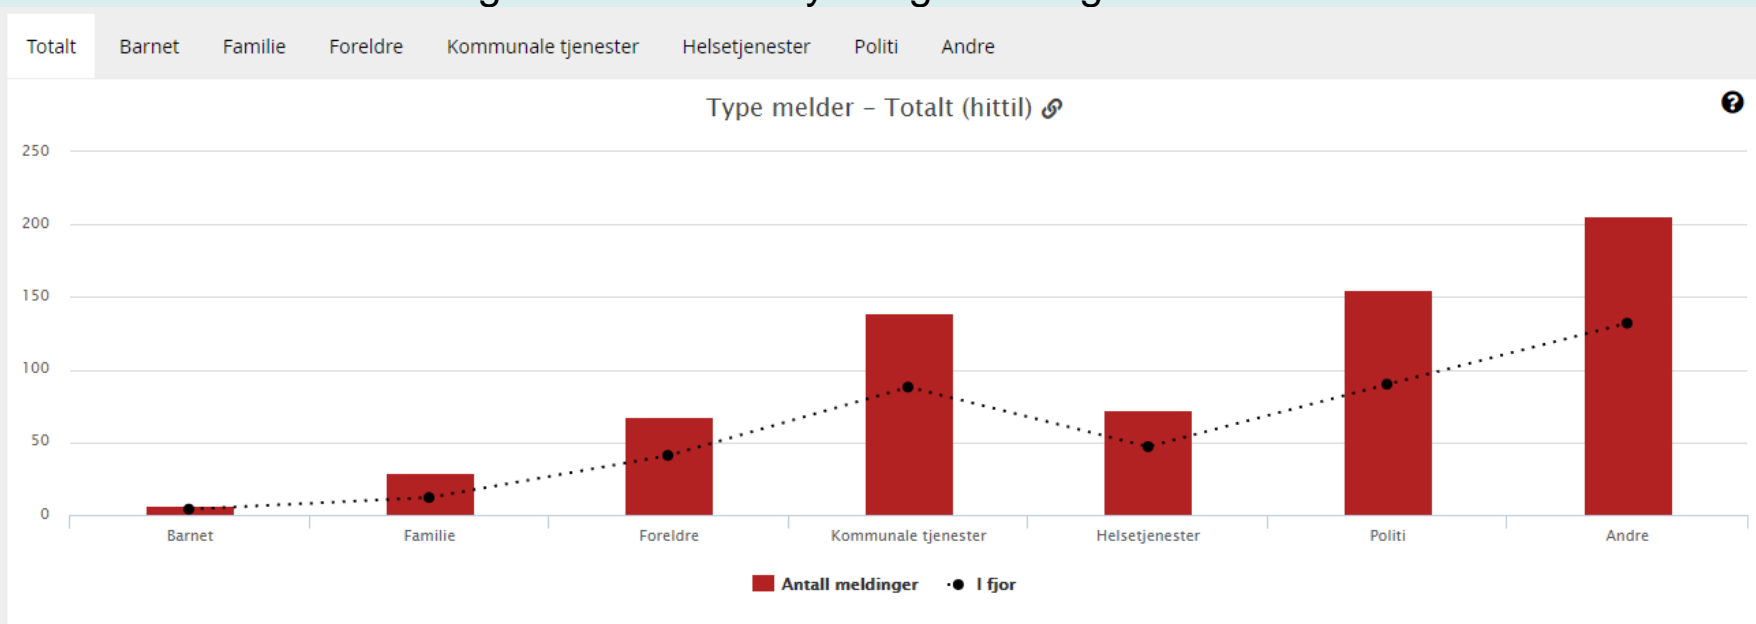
Totalt Barnet Familie Foreldre Kommunale tjenester Helsetjenester Politi Andre

Type melder – Totalt (hittil)

250
200
150
100
50
0

Barnet Familie Foreldre Kommunale tjenester Helsetjenester Politi Andre

Antall meldinger I fjor